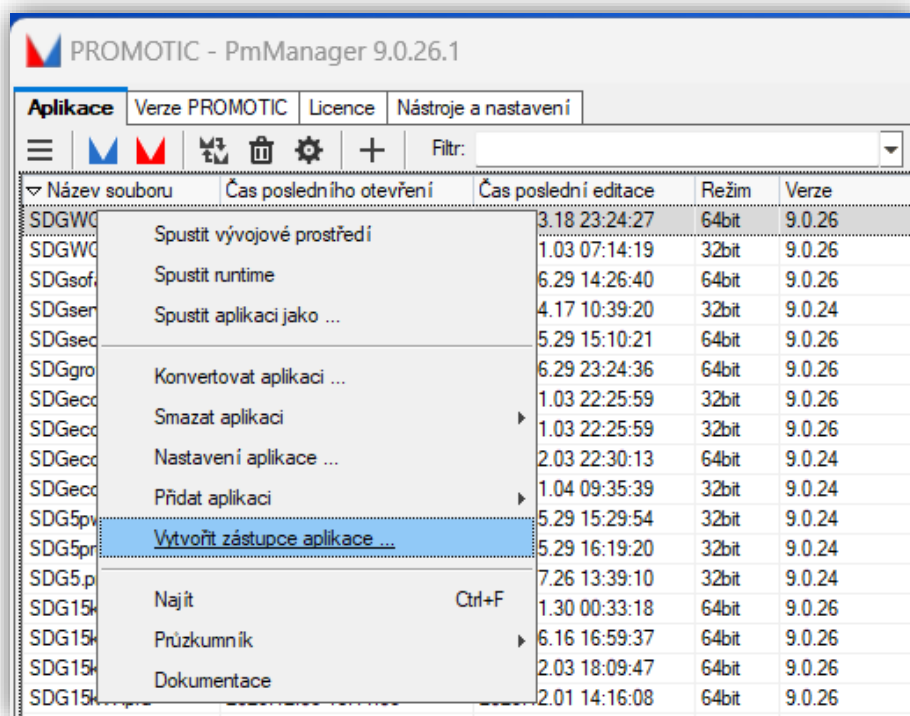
PROMOTIC - PmManager 9.0.26.1

Aplikace | Verze PROMOTIC | Licence | Nástroje a nastavení

Filtr:

| Název souboru | Čas posledního otevření | Čas poslední editace | Režim | Verze |
|---|---|---|---|---|
| SDGWO | | 3.18 23:24:27 | 64bit | 9.0.26 |
| SDGWO | | 1.03 07:14:19 | 32bit | 9.0.26 |
| SDGsof | | 6.29 14:26:40 | 64bit | 9.0.26 |
| SDGser | | 4.17 10:39:20 | 32bit | 9.0.24 |
| SDGsec | | 5.29 15:10:21 | 64bit | 9.0.26 |
| SDGgro | | 6.29 23:24:36 | 64bit | 9.0.26 |
| SDGeco | | 1.03 22:25:59 | 32bit | 9.0.26 |
| SDGeco | | 1.03 22:25:59 | 32bit | 9.0.26 |
| SDGeco | | 2.03 22:30:13 | 64bit | 9.0.24 |
| SDGeco | | 1.04 09:35:39 | 32bit | 9.0.24 |
| SDG5pv | | 5.29 15:29:54 | 32bit | 9.0.24 |
| SDG5pr | | 5.29 16:19:20 | 32bit | 9.0.24 |
| SDG5.p | | 7.26 13:39:10 | 32bit | 9.0.24 |
| SDG15k | | 1.30 00:33:18 | 64bit | 9.0.26 |
| SDG15k | | 6.16 16:59:37 | 64bit | 9.0.26 |
| SDG15k | | 2.03 18:09:47 | 64bit | 9.0.26 |
| SDG15k | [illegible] | 2.01 14:16:08 | 64bit | 9.0.26 |

Spustit vývojové prostředí
Spustit runtime
Spustit aplikaci jako ...
Konvertovat aplikaci ...
Smazat aplikaci
Nastavení aplikace ...
Přidat aplikaci
Vytvořit zástupce aplikace ...
Najít Ctrl+F
Průzkumník
Dokumentace